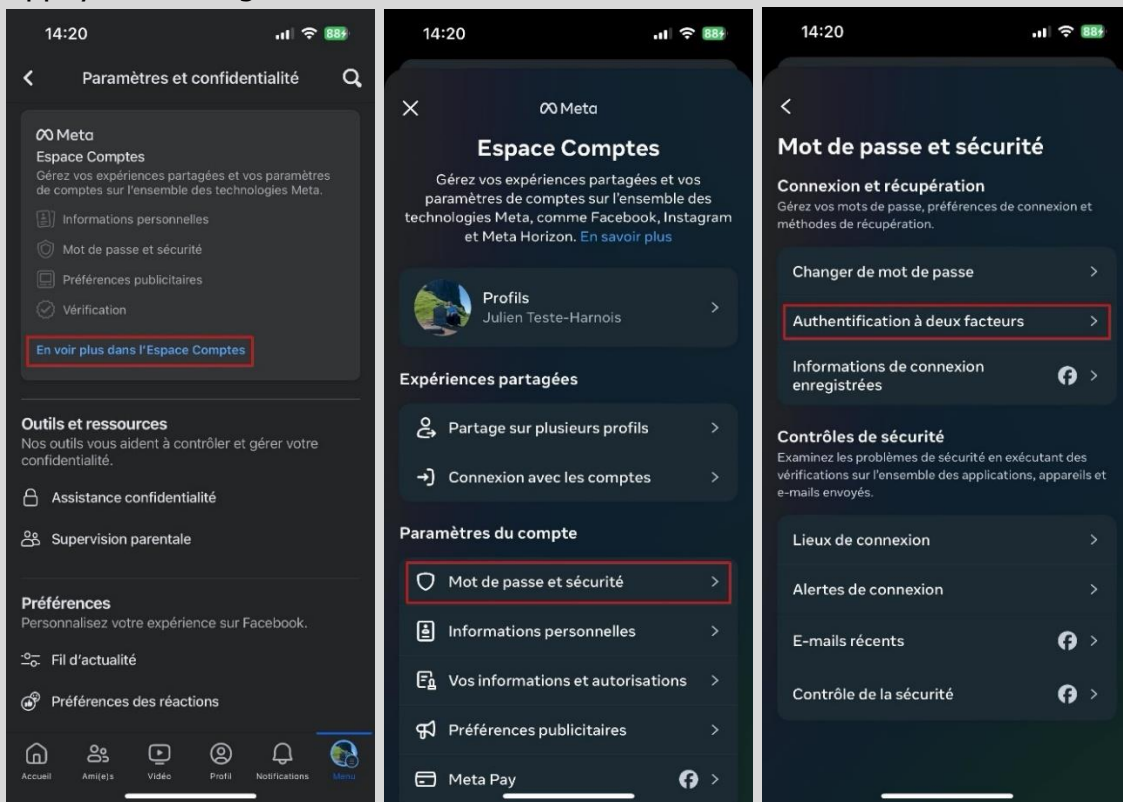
14:20

Paramètres et confidentialité

Meta
Espace Comptes
Gérez vos expériences partagées et vos paramètres de comptes sur l'ensemble des technologies Meta.

Informations personnelles

Mot de passe et sécurité

Préférences publicitaires

Vérification

En voir plus dans l'Espace Comptes

Outils et ressources
Nos outils vous aident à contrôler et gérer votre confidentialité.

Assistance confidentialité

Supervision parentale

Préférences
Personnalisez votre expérience sur Facebook.

Fil d'actualité

Préférences des réactions

Accueil Ami(e)s Vidéo Profil Notifications Menu

14:20

Meta
Espace Comptes
Gérez vos expériences partagées et vos paramètres de comptes sur l'ensemble des technologies Meta, comme Facebook, Instagram et Meta Horizon. En savoir plus

Profils
Julien Teste-Harnois

Expériences partagées

Partage sur plusieurs profils

Connexion avec les comptes

Paramètres du compte

Mot de passe et sécurité

Informations personnelles

Vos informations et autorisations

Préférences publicitaires

Meta Pay

14:20

Mot de passe et sécurité
Connexion et récupération
Gérez vos mots de passe, préférences de connexion et méthodes de récupération.

Changer de mot de passe

Authentification à deux facteurs

Informations de connexion enregistrées

Contrôles de sécurité
Examinez les problèmes de sécurité en exécutant des vérifications sur l'ensemble des applications, appareils et e-mails envoyés.

Lieux de connexion

Alertes de connexion

E-mails récents

Contrôle de la sécurité